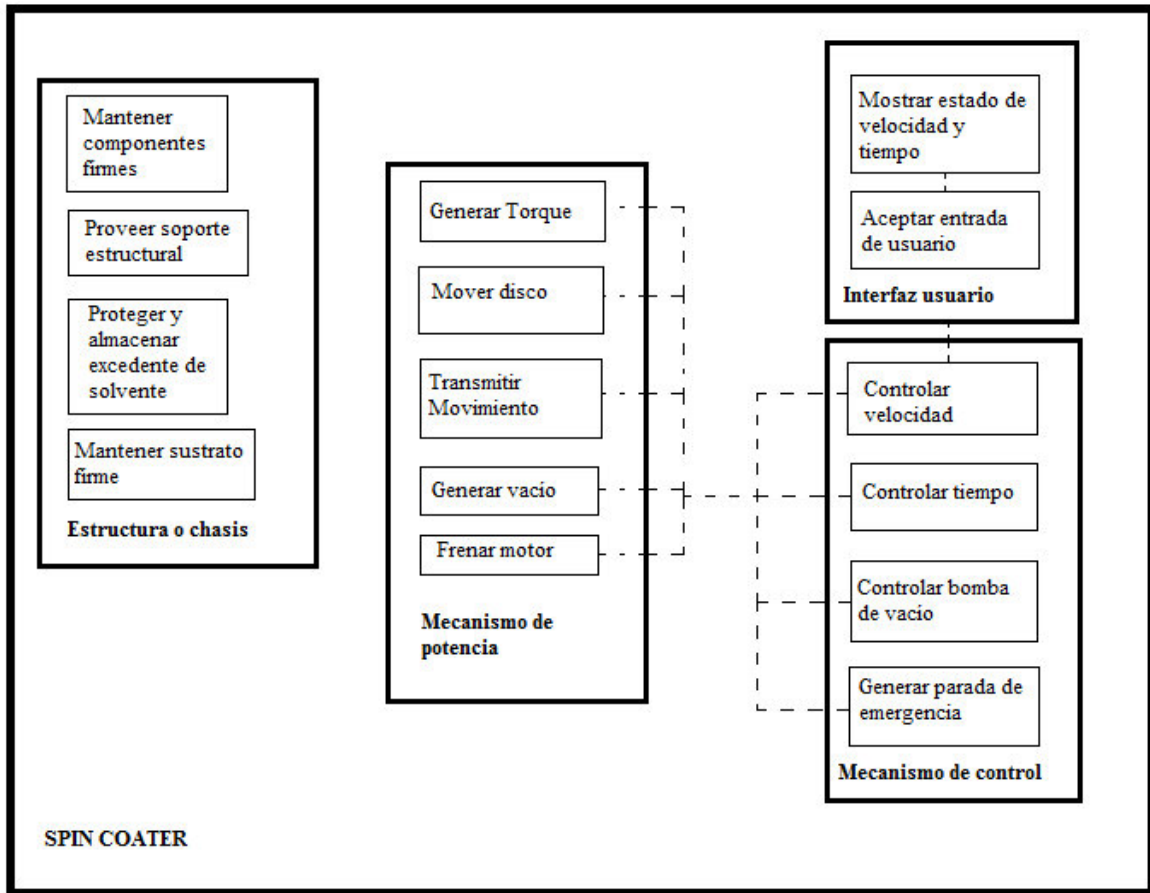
Mantener componentes firmes

Proveer soporte estructural

Proteger y almacenar excedente de solvente

Mantener sustrato firme

Estructura o chasis

Generar Torque

Mover disco

Transmitir Movimiento

Generar vacio

Frenar motor

Mecanismo de potencia

Mostrar estado de velocidad y tiempo

Aceptar entrada de usuario

Interfaz usuario

Controlar velocidad

Controlar tiempo

Controlar bomba de vacio

Generar parada de emergencia

Mecanismo de control

SPIN COATER